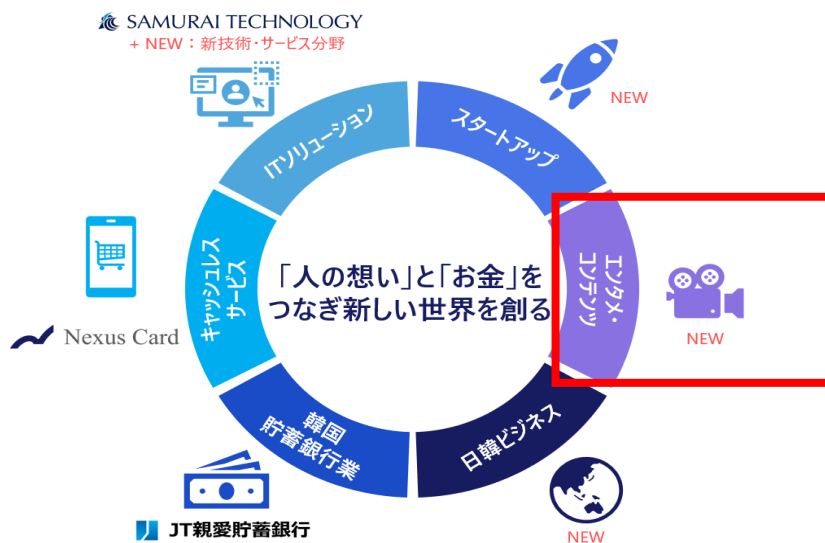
SAMURAI TECHNOLOGY
+ NEW：新技術・サービス分野

NEW

ITソリューション

スタートアップ

キャッシュレスサービス

「人の想い」と「お金」をつなぎ新しい世界を創る

エンタメ・コンテンツ

NEW

Nexus Card

韓国貯蓄銀行業

日韓ビジネス

NEW

JT親愛貯蓄銀行